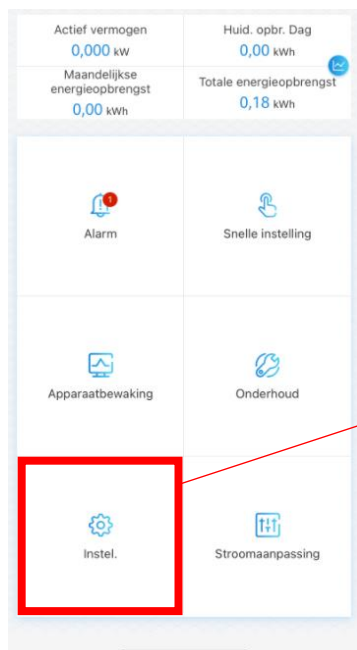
Actief vermogen
0,000 kW

Huid. opbr. Dag
0,00 kWh

Maandelijkse energieopbrengst
0,00 kWh

Totale energieopbrengst
0,18 kWh

1
Alarm

Snelle instelling

Apparaatbewaking

Onderhoud

Instel.

Stroomaanpassing